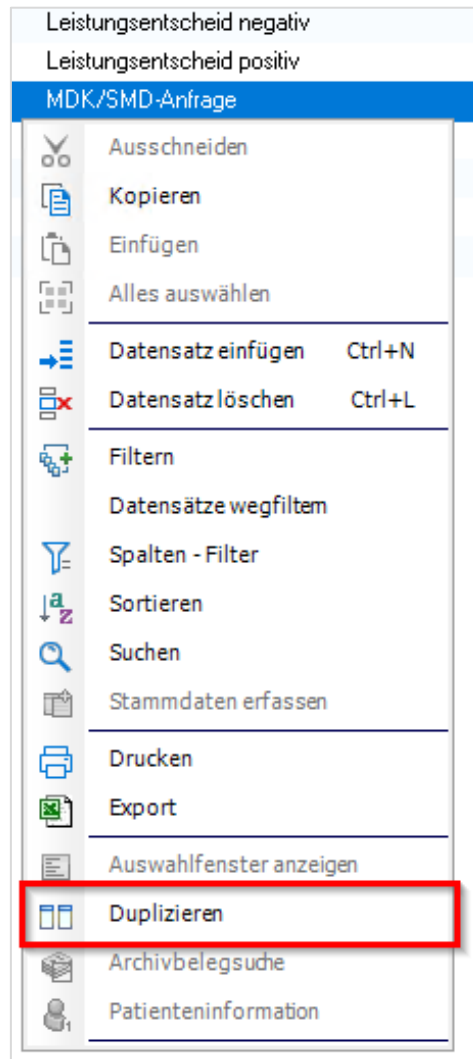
Leistungsentscheid negativ
Leistungsentscheid positiv
MDK/SMD-Anfrage

Ausschneiden
Kopieren
Einfügen
Alles auswählen

Datensatz einfügen Ctrl+N
Datensatz löschen Ctrl+L

Filtern
Datensätze wegfiltern
Spalten - Filter
Sortieren
Suchen
Stammdaten erfassen

Drucken
Export

Auswahlfenster anzeigen
Duplizieren
Archivbelegsuche
Patienteninformation